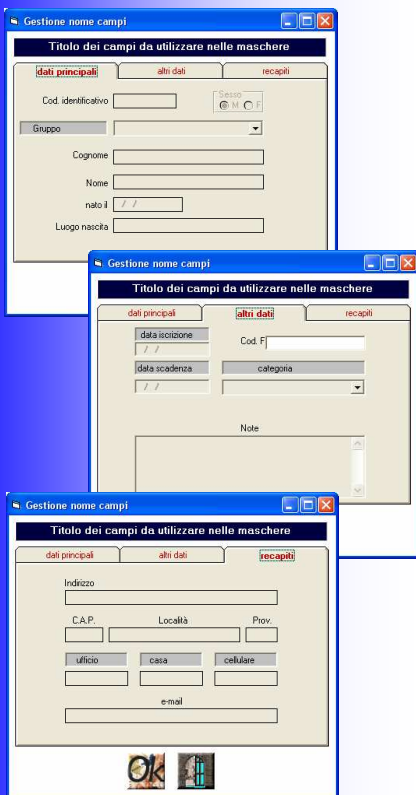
Gestione nome campi

Titolo dei campi da utilizzare nelle maschere

dati principali | altri dati | recapiti

Cod. identificativo

Sesso
M F

Gruppo

Cognome

Nome

nato il / /

Luogo nascita

Gestione nome campi

Titolo dei campi da utilizzare nelle maschere

dati principali | altri dati | recapiti

data iscrizione
/ /

Cod. F

data scadenza
/ /

categoria

Note

Gestione nome campi

Titolo dei campi da utilizzare nelle maschere

dati principali | altri dati | recapiti

Indirizzo

C.A.P.

Località

Prov.

ufficio

casa

cellulare

e-mail

Ok